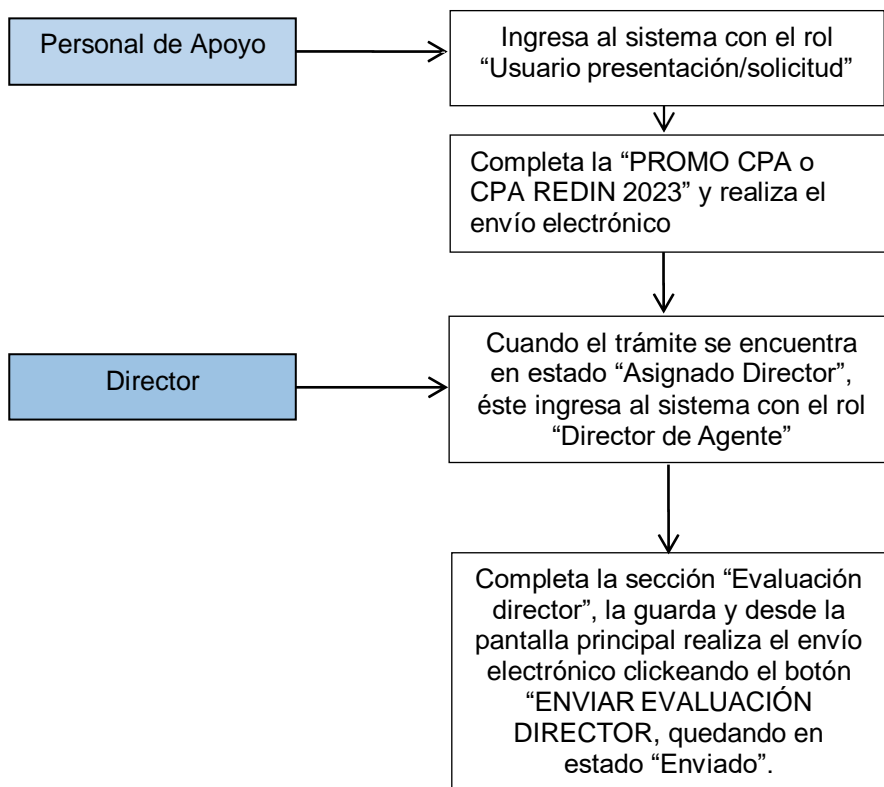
Personal de Apoyo

Ingresa al sistema con el rol “Usuario presentación/solicitud”

Completa la “PROMO CPA o CPA REDIN 2023” y realiza el envío electrónico

Director

Cuando el trámite se encuentra en estado “Asignado Director”, éste ingresa al sistema con el rol “Director de Agente”

Completa la sección “Evaluación director”, la guarda y desde la pantalla principal realiza el envío electrónico clickeando el botón “ENVIAR EVALUACIÓN DIRECTOR, quedando en estado “Enviado”.